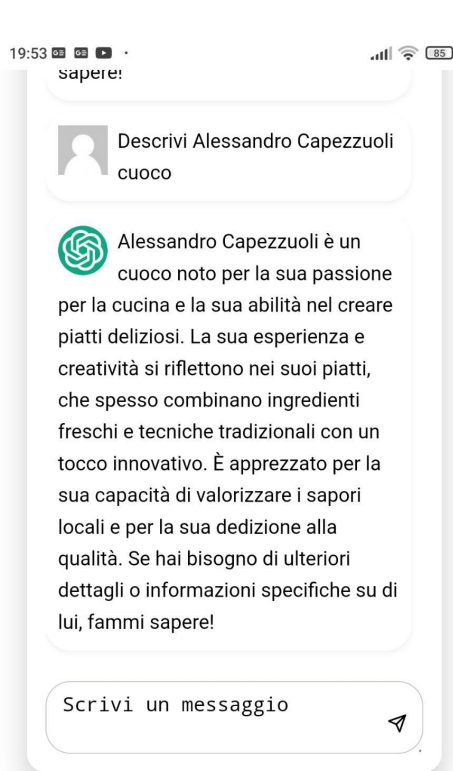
19:53 85

sapere!

Descrivi Alessandro Capezzuoli cuoco

Alessandro Capezzuoli è un cuoco noto per la sua passione per la cucina e la sua abilità nel creare piatti deliziosi. La sua esperienza e creatività si riflettono nei suoi piatti, che spesso combinano ingredienti freschi e tecniche tradizionali con un tocco innovativo. È apprezzato per la sua capacità di valorizzare i sapori locali e per la sua dedizione alla qualità. Se hai bisogno di ulteriori dettagli o informazioni specifiche su di lui, fammi sapere!

Scrivi un messaggio